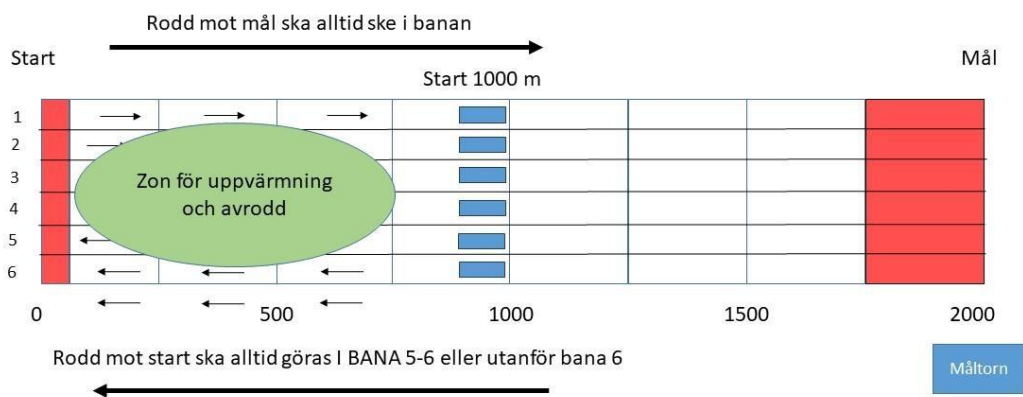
Rodd mot mål ska alltid ske i banan

Start

Mål

Start 1000 m

1
2
3
4
5
6

Zon för uppvärmning och avrodd

0
500
1000
1500
2000

Rodd mot start ska alltid göras I BANA 5-6 eller utanför bana 6

Måltorn